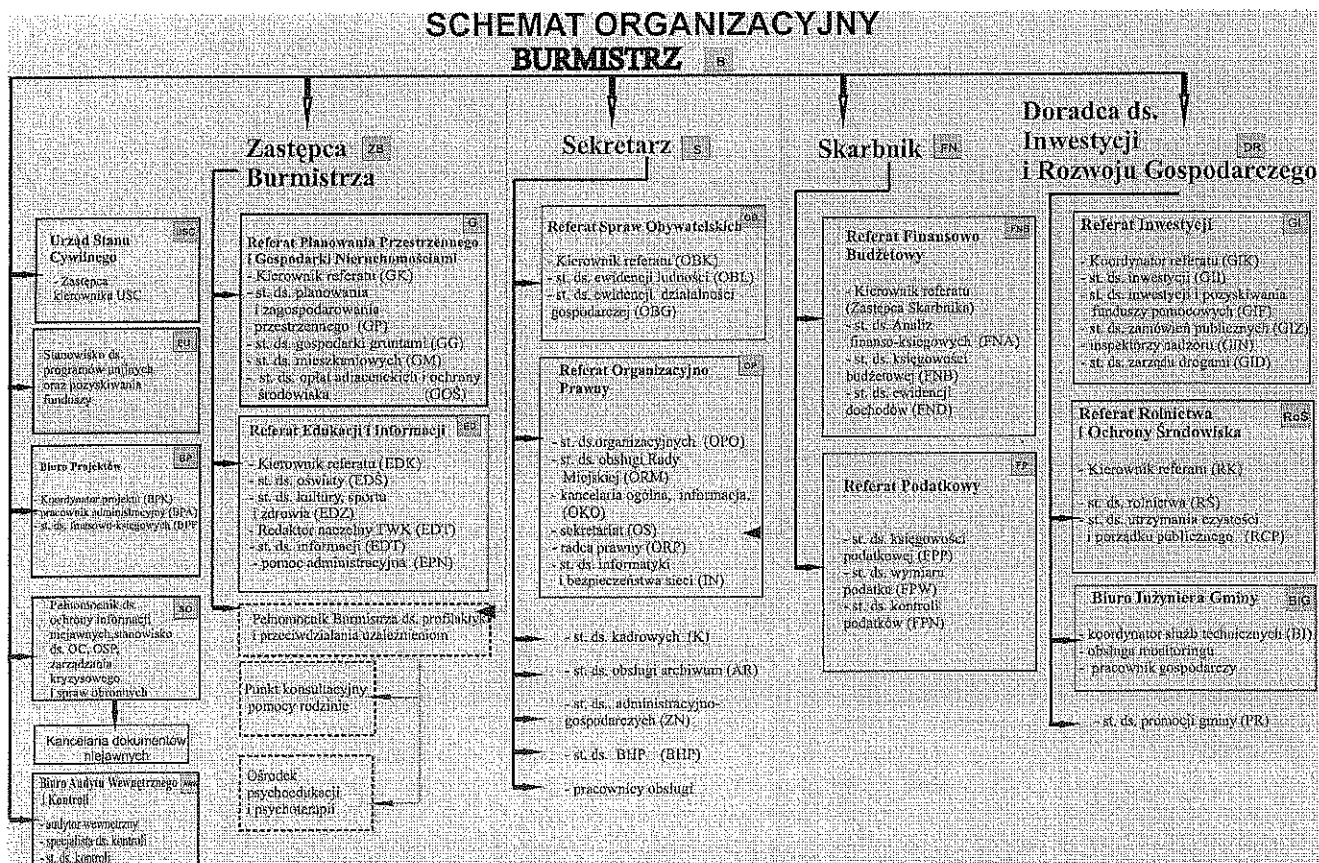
SCHEMAT ORGANIZACYJNY

BURMISTRZ B

Zastępca Burmistrza ZB

Sekretarz S

Skarbnik FN

Doradca ds. Inwestycji i Rozwoju Gospodarczego DR

Urząd Stanu Cywilnego USC
- Zastępca Kierownika USC

Stanowisko ds. programów unijnych oraz pozyskiwania funduszy FU

Biuro Projektów BP
- Koordynator projektu (BPK)
- pracownik administracyjny (BPA)
- st. ds. finansowo-księgowych (BPF)

Pełnomocnik ds. ochrony informacji niejawnych,stanowisko ds. OC, OSP, zarządzania kryzysowego i spraw obronnych SO

Kancelaria dokumentów niejawnych

Biuro Audytu Wewnętrznego i Kontroli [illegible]
- audytor wewnętrzny
- specjaliści ds. kontroli
- st. ds. kontroli

Referat Planowania Przestrzennego i Gospodarki Nieruchomościami G
- Kierownik referatu (GK)
- st. ds. planowania i zagospodarowania przestrzennego (GP)
- st. ds. gospodarki gruntami (GG)
- st. ds. mieszkaniowych (GM)
- st. ds. opłat adiacenckich i ochrony środowiska (GOŚ)

Referat Edukacji i Informacji ED
- Kierownik referatu (EDK)
- st. ds. oświaty (EDS)
- st. ds. kultury, sportu i zdrowia (EDZ)
- Redaktor naczelny TWK (EDT)
- st. ds. informacji (EDT)
- pomoc administracyjna (EPN)

Pełnomocnik Burmistrza ds. profilaktyki i przeciwdziałania uzależnieniom

Punkt konsultacyjny pomocy rodzinie

Ośrodek psychoedukacji i psychoterapii

Referat Spraw Obywatelskich OB
- Kierownik referatu (OBK)
- st. ds. ewidencji ludności (OBL)
- st. ds. ewidencji działalności gospodarczej (OBG)

Referat Organizacyjno Prawny OP
- st. ds.organizacyjnych (OPO)
- st. ds. obsługi Rady Miejskiej (ORM)
- kancelaria ogólna, informacja, (OKO)
- sekretariat (OS)
- radca prawny (ORP)
- st. ds. informatyki i bezpieczeństwa sieci (IN)

- st. ds. kadrowych (K)
- st. ds. obsługi archiwum (AR)
- st. ds. administracyjno-gospodarczych (ZN)
- st. ds. BHP (BHP)
- pracownicy obsługi

Referat Finansowo Budżetowy FNB
- Kierownik referatu (Zastępca Skarbnika)
- st. ds. Analiz finansowo-księgowych (FNA)
- st. ds. księgowości budżetowej (FNB)
- st. ds. ewidencji dochodów (FND)

Referat Podatkowy FP
- st. ds. księgowości podatkowej (FPP)
- st. ds. wymiaru podatku (FPW)
- st. ds. kontroli podatków (FPN)

Referat Inwestycji GI
- Koordynator referatu (GIK)
- st. ds. inwestycji (GII)
- st. ds. inwestycji i pozyskiwania funduszy pomocowych (GIF)
- st. ds. zamówień publicznych (GIZ)
- inspektorzy nadzoru (GIN)
- st. ds. zarządu drogami (GID)

Referat Rolnictwa i Ochrony Środowiska RoŚ
- Kierownik referatu (RK)
- st. ds. rolnictwa (RŚ)
- st. ds. utrzymania czystości i porządku publicznego (RCP)

Biuro Inżyniera Gminy BIG
- koordynator służb technicznych (BI)
- obsługa monitoringu
- pracownik gospodarczy

- st. ds. promocji gminy (PR)